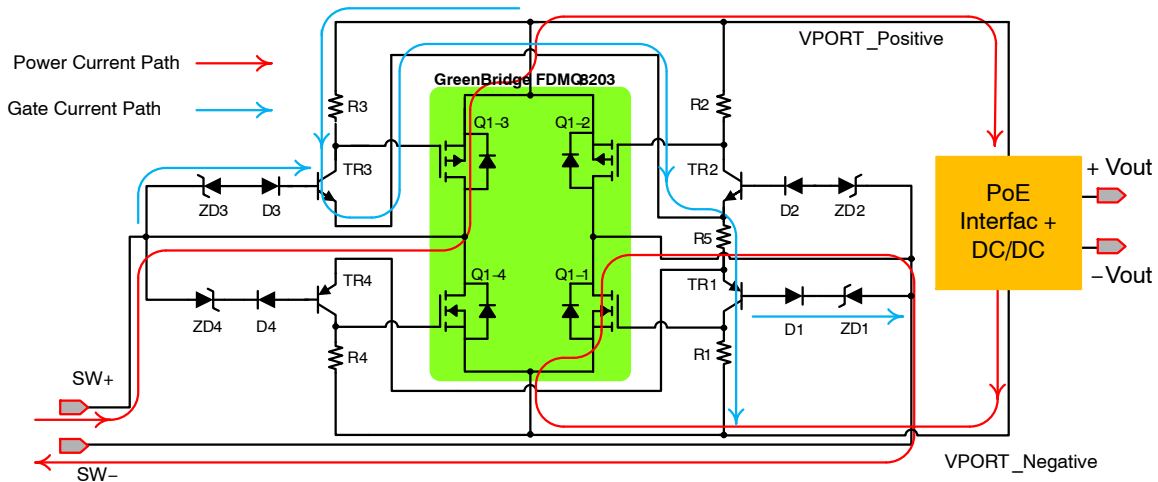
Power Current Path

Gate Current Path

VPORT _Positive

GreenBridge FDMQ8203

R3

R2

Q1-3

Q1-2

TR3

TR2

ZD3

D3

D2

ZD2

R5

PoE Interfac + DC/DC

+ Vout

−Vout

Q1-4

Q1-1

TR4

TR1

ZD4

D4

D1

ZD1

R4

R1

SW+

SW−

VPORT _Negative